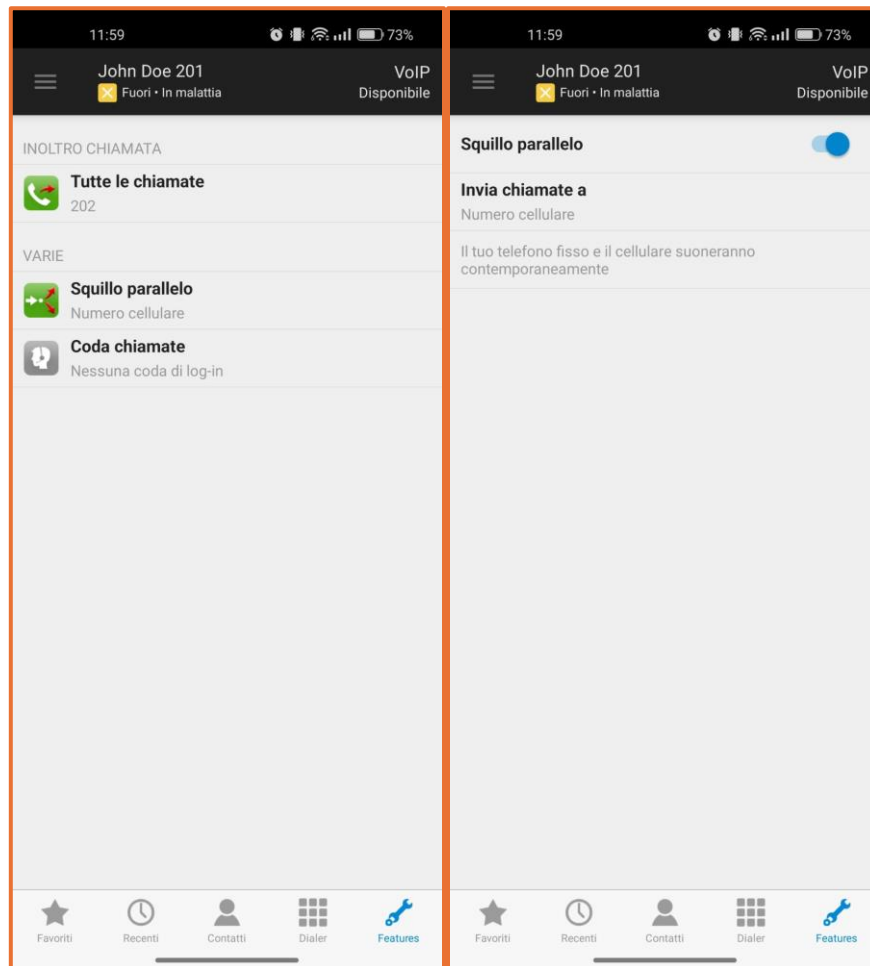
11:59 73%

John Doe 201
Fuori • In malattia

VoIP
Disponibile

INOLTRO CHIAMATA

Tutte le chiamate
202

VARIE

Squillo parallelo
Numero cellulare

Coda chiamate
Nessuna coda di log-in

Favoriti Recenti Contatti Dialer Features

11:59 73%

John Doe 201
Fuori • In malattia

VoIP
Disponibile

Squillo parallelo

Invia chiamate a
Numero cellulare

Il tuo telefono fisso e il cellulare suoneranno contemporaneamente

Favoriti Recenti Contatti Dialer Features